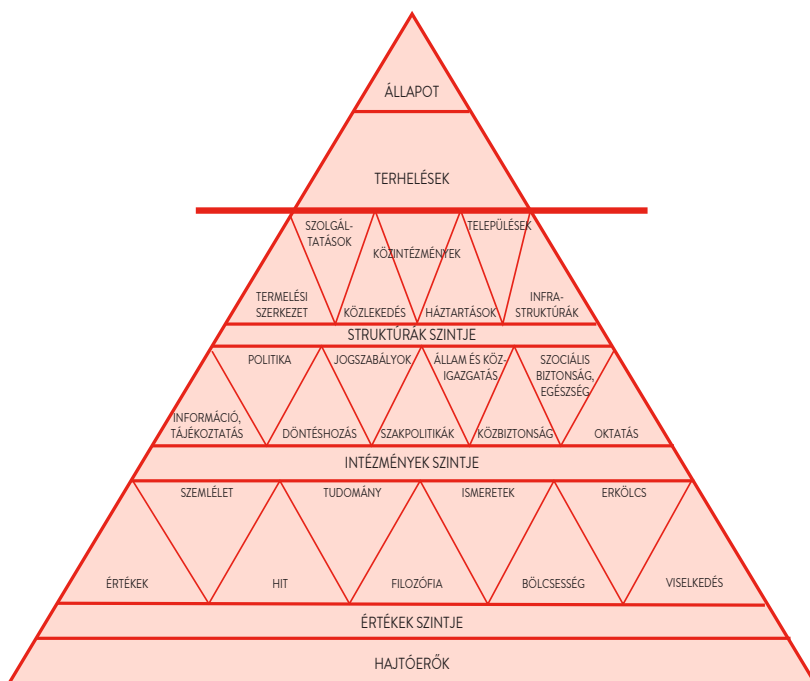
ÁLLAPOT

TERHELÉSEK

SZOLGÁLTATÁSOK

KÖZINTÉZMÉNYEK

TELEPÜLÉSEK

TERMELÉSI SZERKEZET

KÖZLEKEDÉS

HÁZTARTÁSOK

INFRASTRUKTÚRÁK

STRUKTÚRÁK SZINTJE

POLITIKA

JOGSZABÁLYOK

ÁLLAM ÉS KÖZIGAZGATÁS

SZOCIÁLIS BIZTONSÁG, EGÉSZSÉG

INFORMÁCIÓ, TÁJÉKOZTATÁS

DÖNTÉSHOZÁS

SZAKPOLITIKÁK

KÖZBIZTONSÁG

OKTATÁS

INTÉZMÉNYEK SZINTJE

SZEMLÉLET

TUDOMÁNY

ISMERETEK

ERKÖLCS

ÉRTÉKEK

HIT

FILOZÓFIA

BÖLCSESSÉG

VISELKEDÉS

ÉRTÉKEK SZINTJE

HAJTÓERŐK